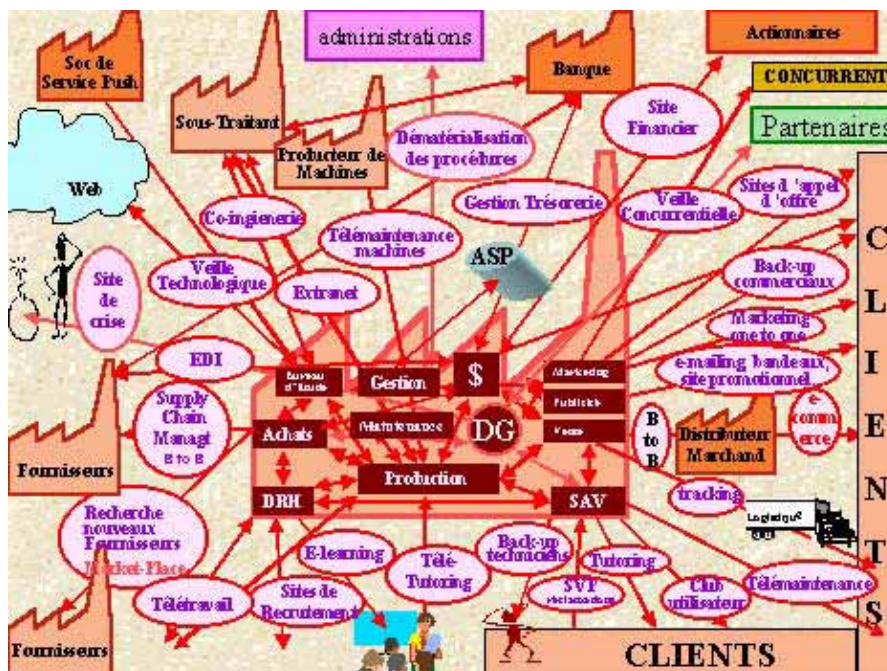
Soc de Service Push

administrations

Actionnaires

Banque

CONCURRENT

Partenaires

Sous-Traitant

Site Financier

Dématérialisation des procédures

Producteur de Machines

Web

Gestion Trésorerie

Veille Concurrentielle

Sites d 'appel d 'offre

Co-ingenierie

Télémaintenance machines

C

ASP

Site de crise

Veille Technologique

Extranet

Back-up commerciaux

L

Marketing one to one

I

EDI

Bureau d'Etude

Gestion

$

Marketing

e-mailing bandeaux, site promotionnel

Publicité

Supply Chain Managt B to B

Achats

Maintenance

DG

Vente

B to B

e-commerce

E

Distributeur Marchand

Fournisseurs

Production

N

tracking

DRH

SAV

Logistique

Recherche nouveaux Fournisseurs

Market-Place

E-learning

Télé-Tutoring

Back-up techniciens

Tutoring

T

SVP réclamations

Club utilisateur

Télémaintenance

Télétravail

Sites de Recrutement

S

Fournisseurs

CLIENTS